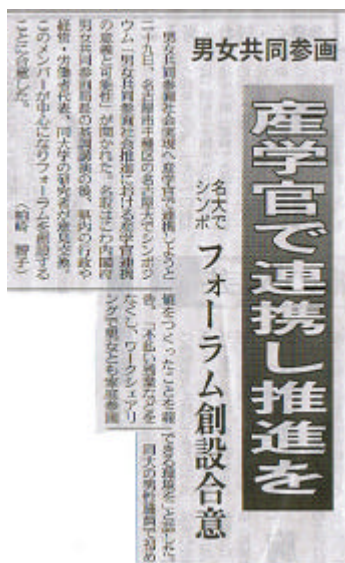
男女共同参画

産学官で連携し推進を

名大でシンポ

フォーラム創設合意

男女共同参画社会実現へ産学官で連携しようと二十九日、名古屋市千種区の名古屋大でシンポジウム「男女共同参画社会推進における産学官連携の意義と可能性」が開かれた。名古屋はこの六団体、男女共同参画局の担当課長の後、県内の行政や経済・労働界代表、同大学の関係者らが意見交換。このメンバーが中心になりフォーラムを創設することに合意した。（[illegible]　智子）

場をつくっていくことを確認できる環境を」と話した。同大の男性副学長は「初め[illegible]、「不払い残業などをなくし、ワークシェアリングで男女とも家庭参画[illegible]